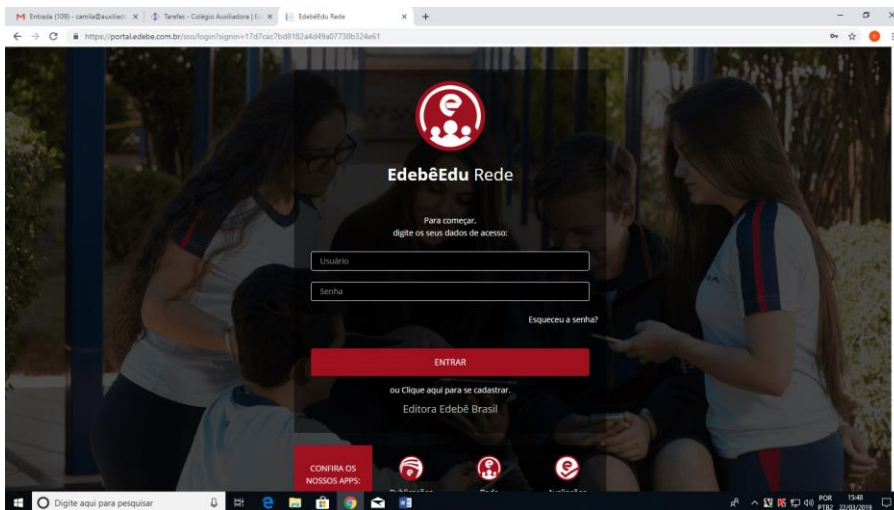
Entrada (109) - camila@auxiliad ×
Tarefas - Colégio Auxiliadora | Ed ×
EdebêEdu Rede ×
https://portal.edebe.com.br/sso/login?signin=17d7cac7bd8182a4d49a07738b324a61

EdebêEdu Rede

Para começar,
digite os seus dados de acesso:

Usuário

Senha

Esqueceu a senha?

ENTRAR

ou Clique aqui para se cadastrar.

Editora Edebê Brasil

CONFIRA OS NOSSOS APPS:

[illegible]
Rede
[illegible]

Digite aqui para pesquisar

POR PTB2
15:48
22/03/2019